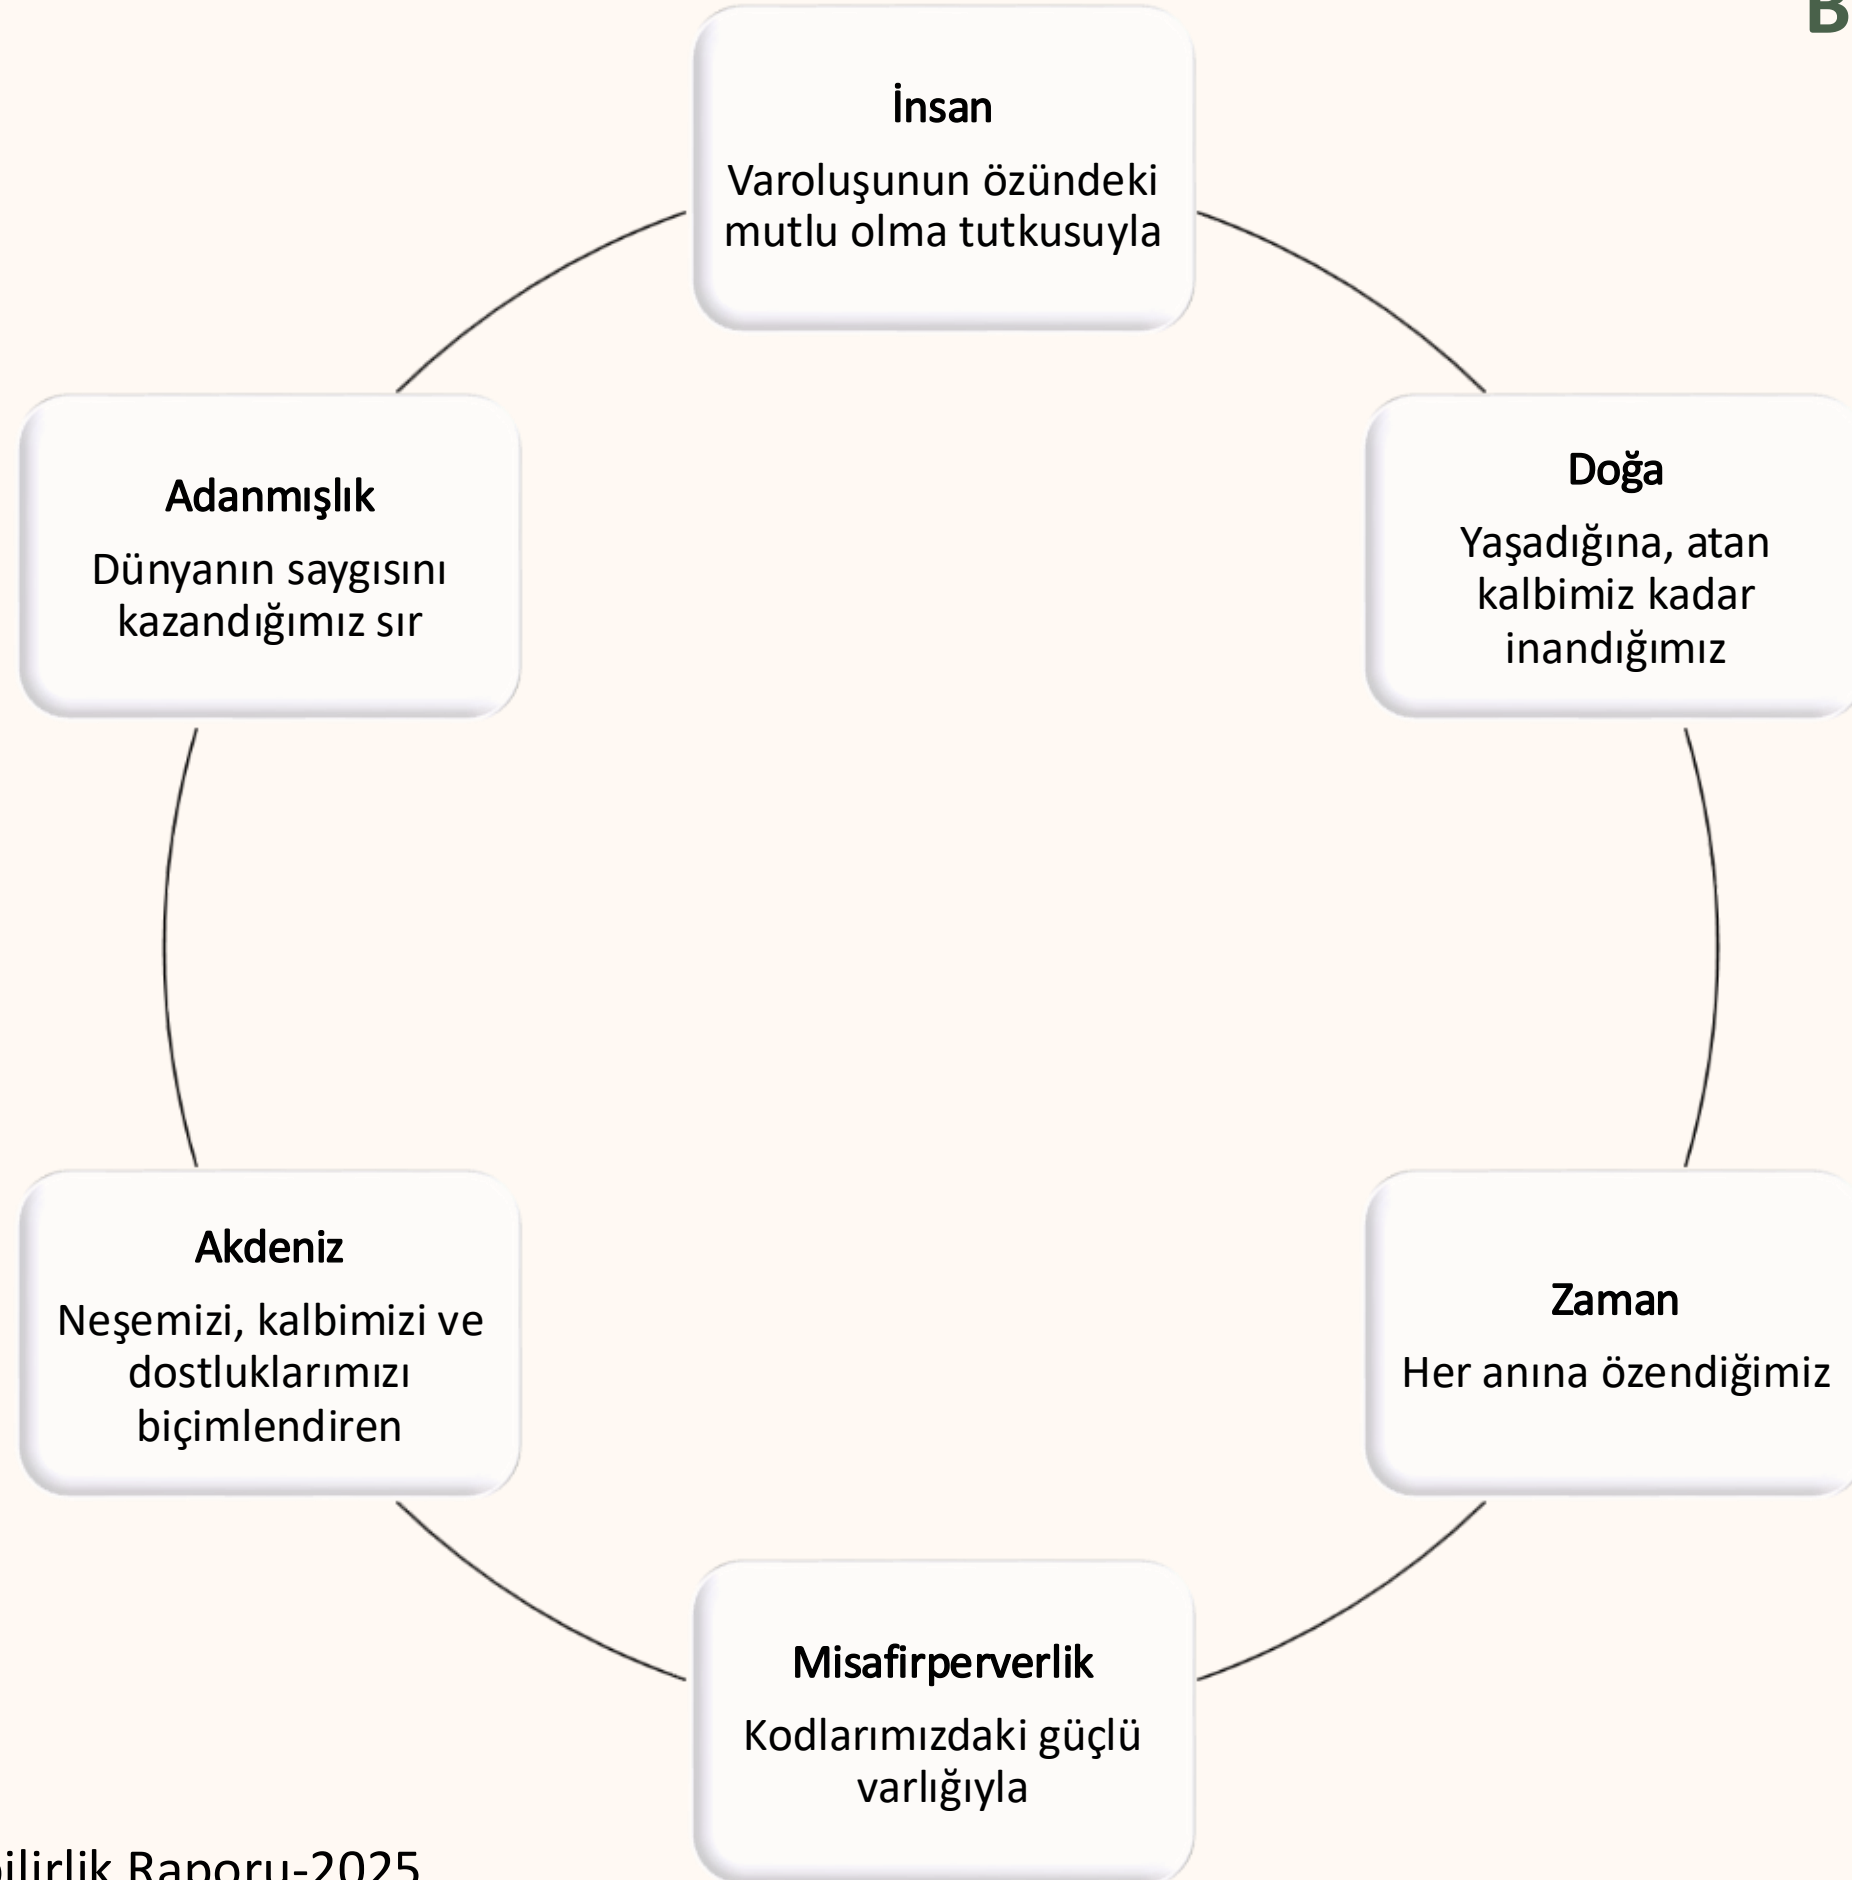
B

İnsan

Varoluşunun özündeki mutlu olma tutkusuyla

Doğa

Yaşadığına, atan kalbimiz kadar inandığımız

Zaman

Her anına özendiğimiz

Misafirperverlik

Kodlarımızdaki güçlü varlığıyla

Akdeniz

Neşemizi, kalbimizi ve dostluklarımızı biçimlendiren

Adanmışlık

Dünyanın saygısını kazandığımız sır

bilirlik Raporu-2025